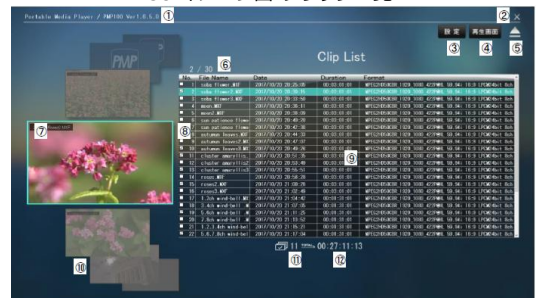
Portable Media Player / PMP100 Ver1.0.5.1 ①

② ×

PMP

⑦

⑧

Clip List

2 / 30 ⑥

設定 ③ 再生画面 ④ ⑤

| No. | File Name | Date | Duration | Format |
|---|---|---|---|---|
| 1 | soba flower1.MXF | 2017/10/20 20:26:05 | 00:00:05:00 | MPEG2HD422 1920 1080 422P@HL 50.00i 16:9 LPCM24bit 8ch |
| 2 | soba flower2.MXF | 2017/10/20 20:26:05 | 00:00:05:00 | MPEG2HD422 1920 1080 422P@HL 50.00i 16:9 LPCM24bit 8ch |
| 3 | soba flower3.MXF | 2017/10/20 20:33:50 | 00:00:05:00 | MPEG2HD422 1920 1080 422P@HL 50.00i 16:9 LPCM24bit 8ch |
| 4 | moon1.MXF | 2017/10/20 20:36:41 | 00:00:05:00 | MPEG2HD422 1920 1080 422P@HL 50.00i 16:9 LPCM24bit 8ch |
| 5 | moon2.MXF | 2017/10/20 20:38:15 | 00:00:05:00 | MPEG2HD422 1920 1080 422P@HL 50.00i 16:9 LPCM24bit 8ch |
| 6 | sun autumn flower1.MXF | 2017/10/20 20:46:20 | 00:00:05:00 | MPEG2HD422 1920 1080 422P@HL 50.00i 16:9 LPCM24bit 8ch |
| 7 | sun autumn flower2.MXF | 2017/10/20 20:47:35 | 00:00:05:00 | MPEG2HD422 1920 1080 422P@HL 50.00i 16:9 LPCM24bit 8ch |
| 8 | autumn flower1.MXF | 2017/10/20 20:48:25 | 00:00:05:00 | MPEG2HD422 1920 1080 422P@HL 50.00i 16:9 LPCM24bit 8ch |
| 9 | autumn flower2.MXF | 2017/10/20 20:49:30 | 00:00:05:00 | MPEG2HD422 1920 1080 422P@HL 50.00i 16:9 LPCM24bit 8ch |
| 10 | autumn flower3.MXF | 2017/10/20 20:49:55 | 00:00:05:00 | MPEG2HD422 1920 1080 422P@HL 50.00i 16:9 LPCM24bit 8ch |
| 11 | cluster amaryllis.MXF | 2017/10/20 20:52:35 | 00:00:05:00 | MPEG2HD422 1920 1080 422P@HL 50.00i 16:9 LPCM24bit 8ch |
| 12 | cluster amaryllis2.MXF | 2017/10/20 20:53:40 | 00:00:05:00 | MPEG2HD422 1920 1080 422P@HL 50.00i 16:9 LPCM24bit 8ch |
| 13 | cluster amaryllis3.MXF | 2017/10/20 20:55:51 | 00:00:05:00 | MPEG2HD422 1920 1080 422P@HL 50.00i 16:9 LPCM24bit 8ch |
| 14 | roses1.MXF | 2017/10/20 20:58:20 | 00:00:05:00 | MPEG2HD422 1920 1080 422P@HL 50.00i 16:9 LPCM24bit 8ch |
| 15 | roses2.MXF | 2017/10/20 21:00:20 | 00:00:05:00 | MPEG2HD422 1920 1080 422P@HL 50.00i 16:9 LPCM24bit 8ch |
| 16 | roses3.MXF | 2017/10/20 21:02:45 | 00:00:05:00 | MPEG2HD422 1920 1080 422P@HL 50.00i 16:9 LPCM24bit 8ch |
| 17 | 1.2ch windbell.MXF | 2017/10/20 21:04:42 | 00:00:05:00 | MPEG2HD422 1920 1080 422P@HL 50.00i 16:9 LPCM24bit 8ch |
| 18 | 3.4ch windbell.MXF | 2017/10/20 21:07:10 | 00:00:05:00 | MPEG2HD422 1920 1080 422P@HL 50.00i 16:9 LPCM24bit 8ch |
| 19 | 5.6ch windbell.MXF | 2017/10/20 21:10:05 | 00:00:05:00 | MPEG2HD422 1920 1080 422P@HL 50.00i 16:9 LPCM24bit 8ch |
| 20 | 7.8ch windbell.MXF | 2017/10/20 21:13:12 | 00:00:05:00 | MPEG2HD422 1920 1080 422P@HL 50.00i 16:9 LPCM24bit 8ch |
| 21 | 1.2.3.4ch wind bell.MXF | 2017/10/20 21:15:21 | 00:00:05:00 | MPEG2HD422 1920 1080 422P@HL 50.00i 16:9 LPCM24bit 8ch |
| 22 | 5.6.7.8ch wind bell.MXF | 2017/10/20 21:18:00 | 00:00:05:00 | MPEG2HD422 1920 1080 422P@HL 50.00i 16:9 LPCM24bit 8ch |

⑨

⑩

11 ⑪ 00:27:11:13 ⑫